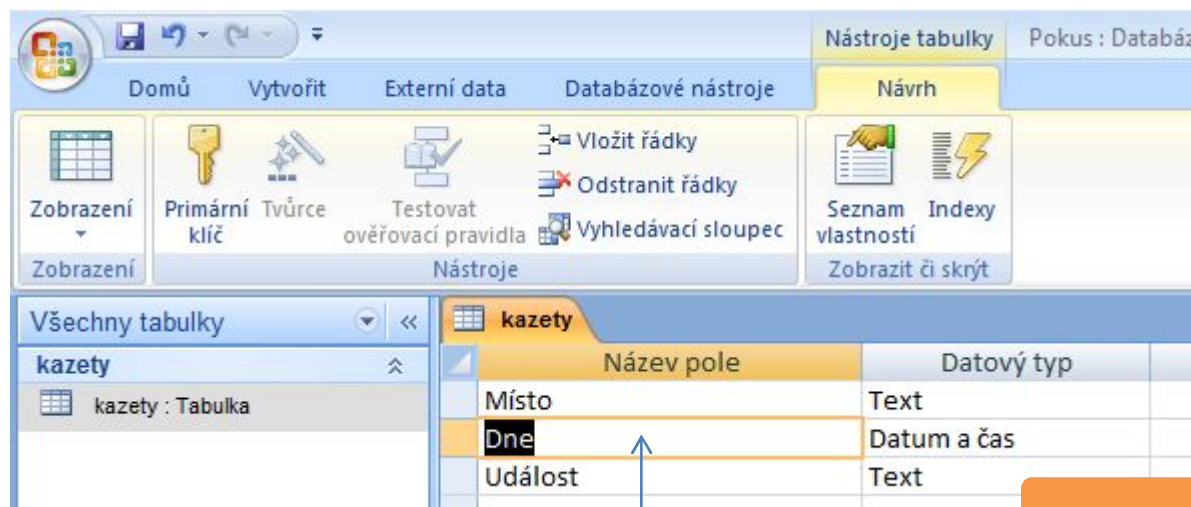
Nástroje tabulky Pokus : Databáz

Domů Vytvořit Externí data Databázové nástroje Návrh

Zobrazení Primární klíč Tvůrce Testovat ověřovací pravidla Vložit řádky Odstranit řádky Vyhledávací sloupec Seznam vlastností Indexy

Zobrazení Nástroje Zobrazit či skrýt

Všechny tabulky

kazety

kazety : Tabulka

kazety

| Název pole | Datový typ |
|---|---|
| Místo | Text |
| Dne | Datum a čas |
| Událost | Text |